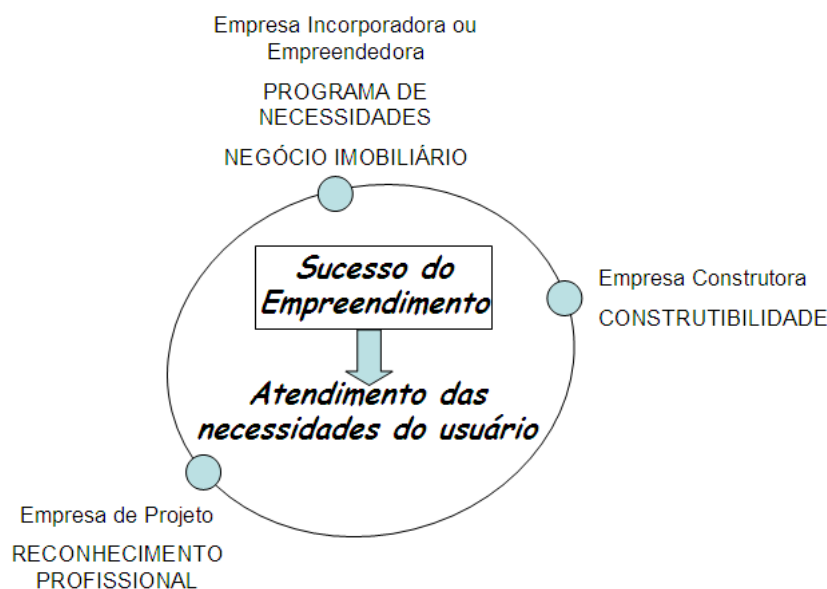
Empresa Incorporadora ou Empreendedora

PROGRAMA DE NECESSIDADES

NEGÓCIO IMOBILIÁRIO

Sucesso do Empreendimento

Empresa Construtora

CONSTRUTIBILIDADE

Atendimento das necessidades do usuário

Empresa de Projeto

RECONHECIMENTO PROFISSIONAL